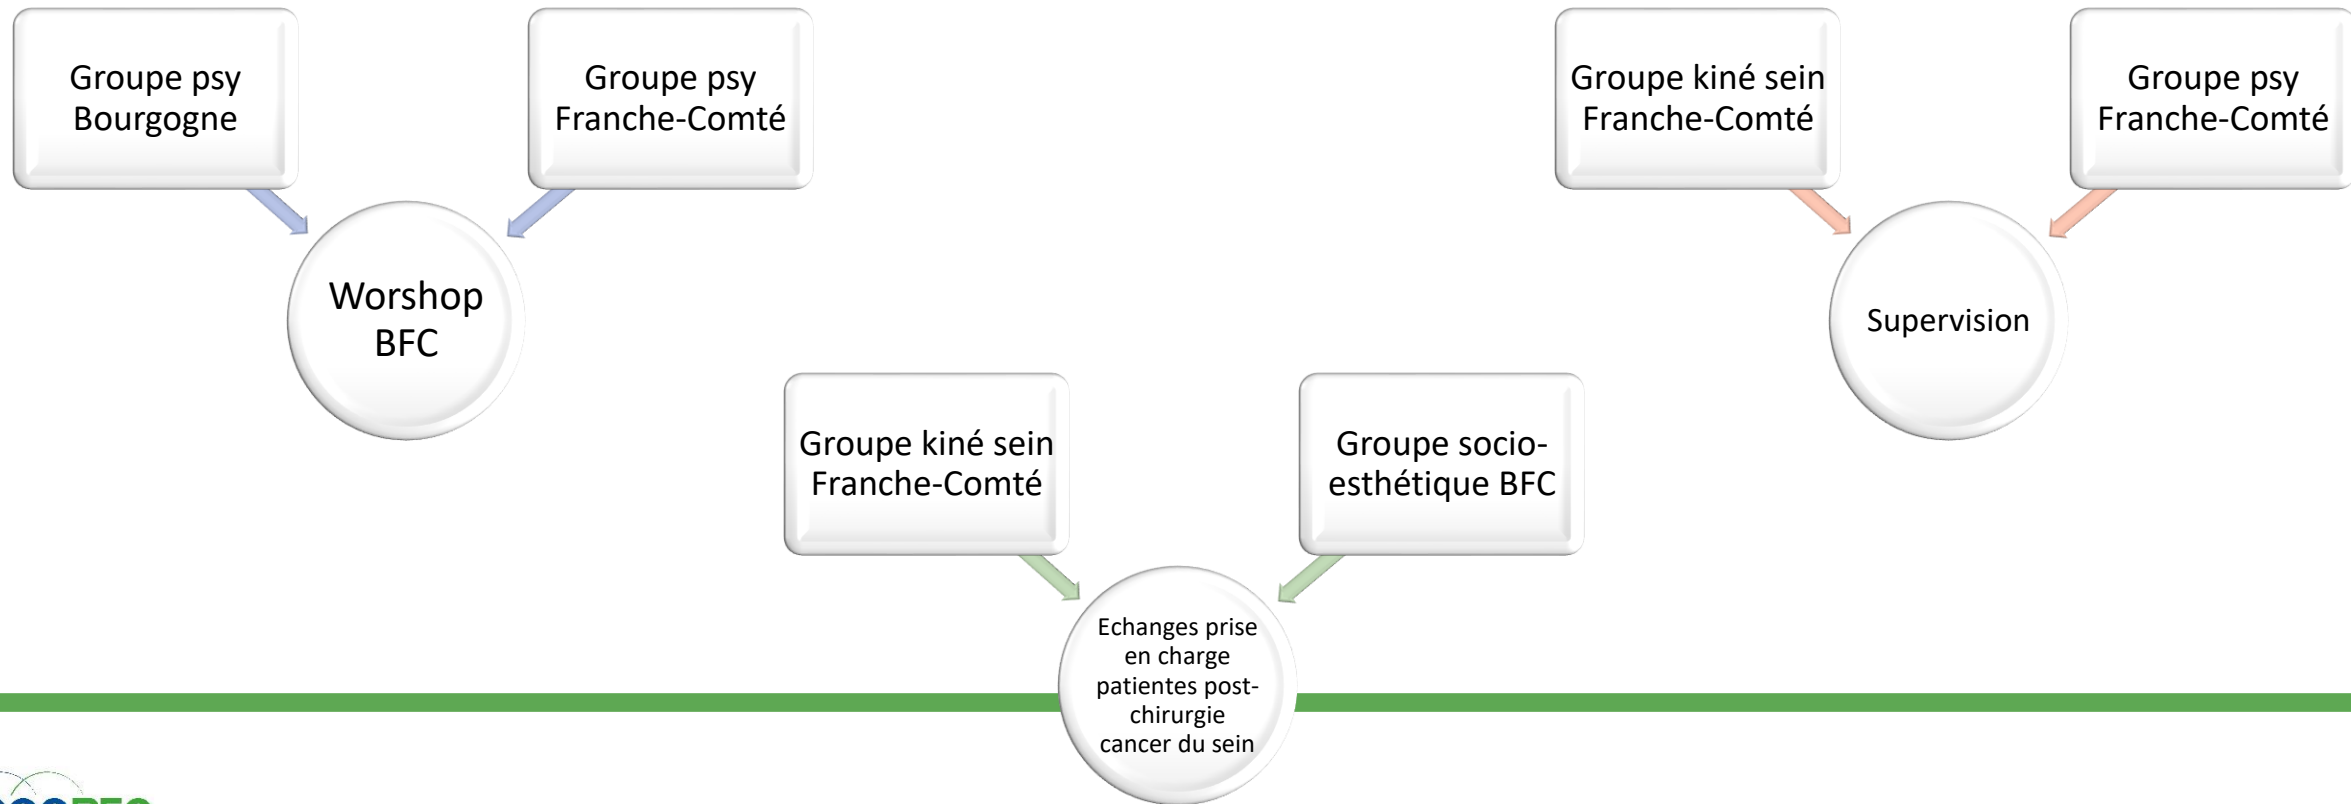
Groupe psy Bourgogne

Groupe psy Franche-Comté

Worshop BFC

Groupe kiné sein Franche-Comté

Groupe psy Franche-Comté

Supervision

Groupe kiné sein Franche-Comté

Groupe socio-esthétique BFC

Echanges prise en charge patientes post-chirurgie cancer du sein

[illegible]